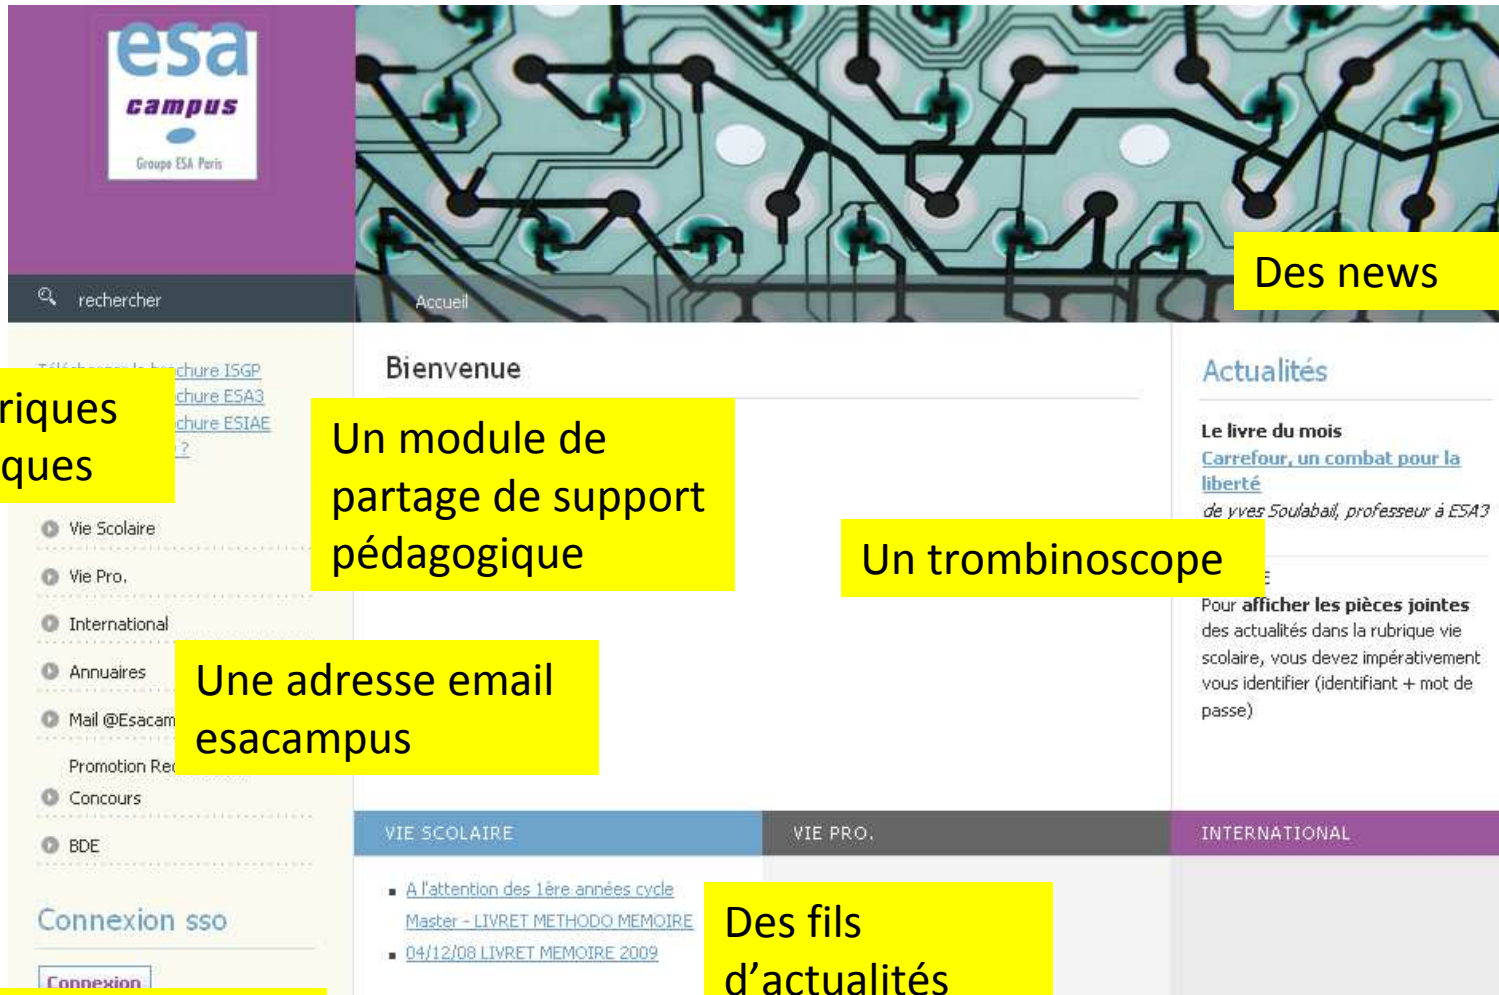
esa
campus
Groupe ESA Paris

rechercher

Accueil

Des news

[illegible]chure ISGP
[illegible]chure ESA3
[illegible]chure ESIAE
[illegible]?

riques
ques

Bienvenue

Un module de partage de support pédagogique

Actualités

Le livre du mois
Carrefour, un combat pour la liberté
de yves Soulabail, professeur à ESA3

Un trombinoscope

Pour afficher les pièces jointes des actualités dans la rubrique vie scolaire, vous devez impérativement vous identifier (identifiant + mot de passe)

Vie Scolaire
Vie Pro.
International
Annuaires
Mail @Esacam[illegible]
Promotion Re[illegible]
Concours
BDE

Une adresse email esacampus

VIE SCOLAIRE
VIE PRO.
INTERNATIONAL

A l'attention des 1ère années cycle Master - LIVRET METHODO MEMOIRE
04/12/08 LIVRET MEMOIRE 2009

Des fils d'actualités

Connexion sso

Connexion